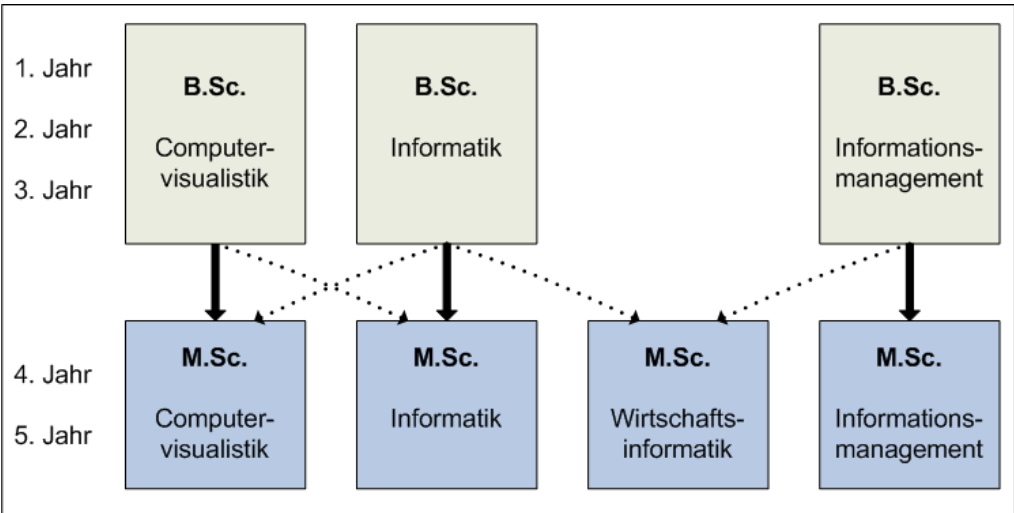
1. Jahr
2. Jahr
3. Jahr

B.Sc.
Computervisualistik

B.Sc.
Informatik

B.Sc.
Informationsmanagement

4. Jahr
5. Jahr

M.Sc.
Computervisualistik

M.Sc.
Informatik

M.Sc.
Wirtschaftsinformatik

M.Sc.
Informationsmanagement